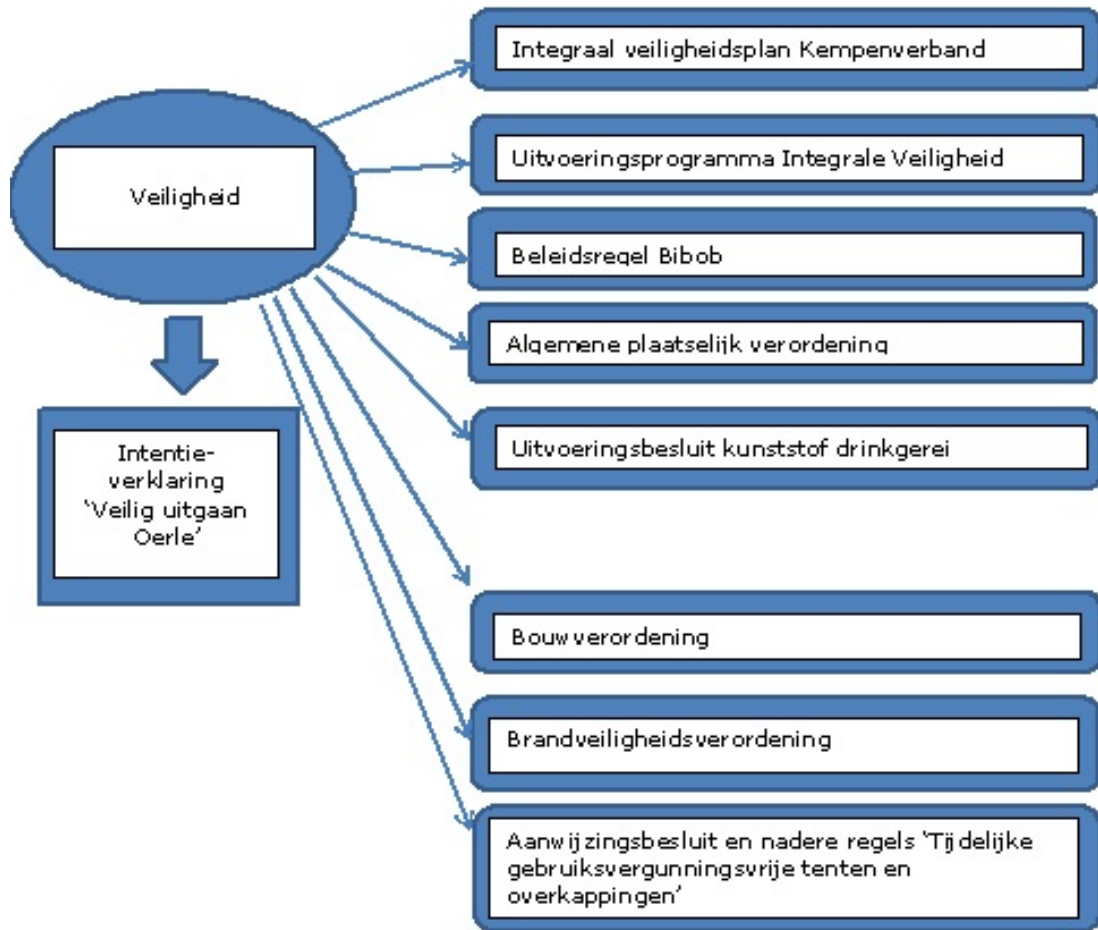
Veiligheid

Intentieverklaring 'Veilig uitgaan Oerle'

Integraal veiligheidsplan Kempenverband

Uitvoeringsprogramma Integrale Veiligheid

Beleidsregel Bibob

Algemene plaatselijk verordening

Uitvoeringsbesluit kunststof drinkgerei

Bouwverordening

Brandveiligheidsverordening

Aanwijzingsbesluit en nadere regels 'Tijdelijke gebruiksvergunningsvrije tenten en overkappingen'